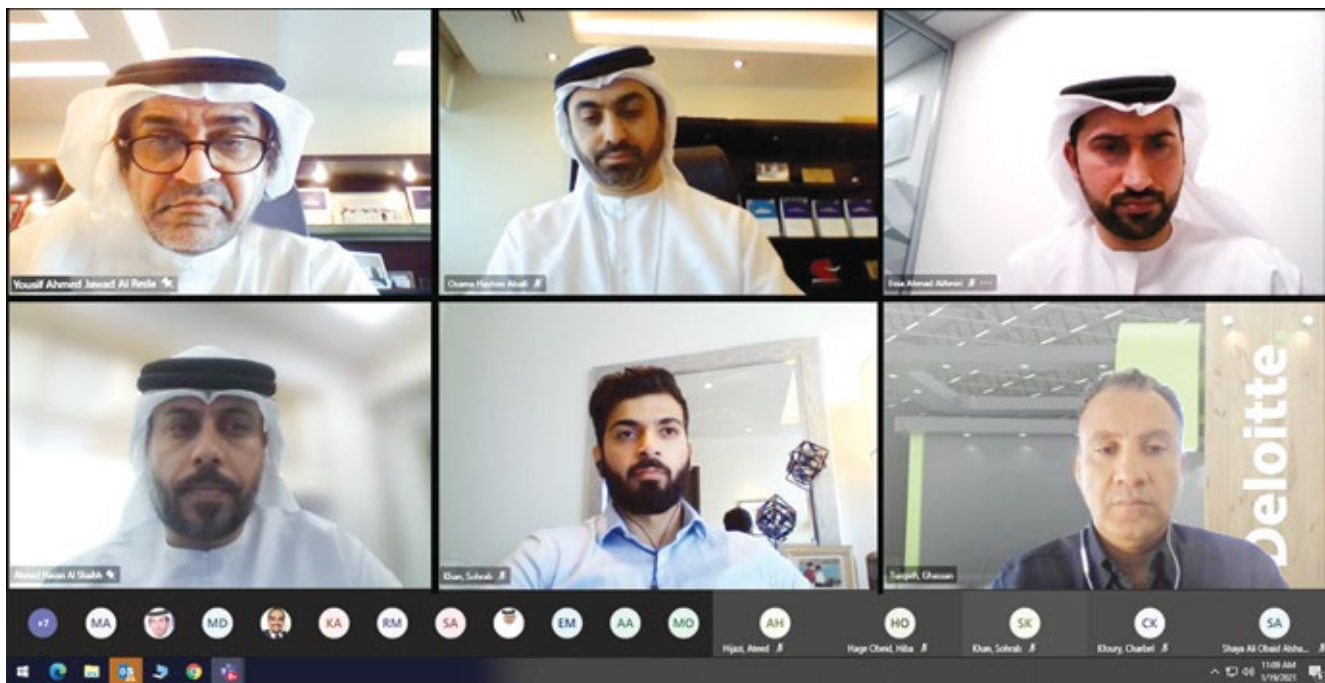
Yousif Ahmed Jawad Al Reda

Osama Hashim Alsafi

Essa Ahmad Alfaresi

Deloitte

Ahmed Hasan Al Shaikh

Khan, Sohrab

Sarqeh, Ghassan

+7 MA MD KA RM SA EM AA MO

AH Hijazi, Ahmed

HO Hage Obeid, Hiba

SK Khan, Sohrab

CK Khoury, Charbel

SA Shaya Ali Obaid Alsha...

11:09 AM 5/19/2021